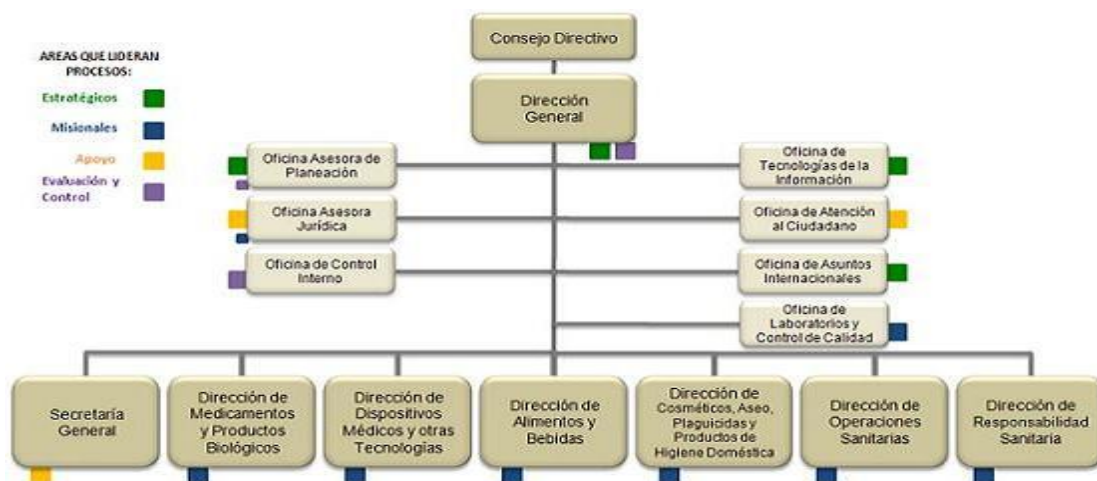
AREAS QUE LIDERAN PROCESOS:

Estratégicos

Misionales

Apoyo

Evaluación y Control

Consejo Directivo

Dirección General

Oficina Asesora de Planeación

Oficina Asesora Jurídica

Oficina de Control Interno

Oficina de Tecnologías de la Información

Oficina de Atención al Ciudadano

Oficina de Asuntos Internacionales

Oficina de Laboratorios y Control de Calidad

Secretaría General

Dirección de Medicamentos y Productos Biológicos

Dirección de Dispositivos Médicos y otras Tecnologías

Dirección de Alimentos y Bebidas

Dirección de Cosméticos, Aseo, Plaguicidas y Productos de Higiene Doméstica

Dirección de Operaciones Sanitarias

Dirección de Responsabilidad Sanitaria